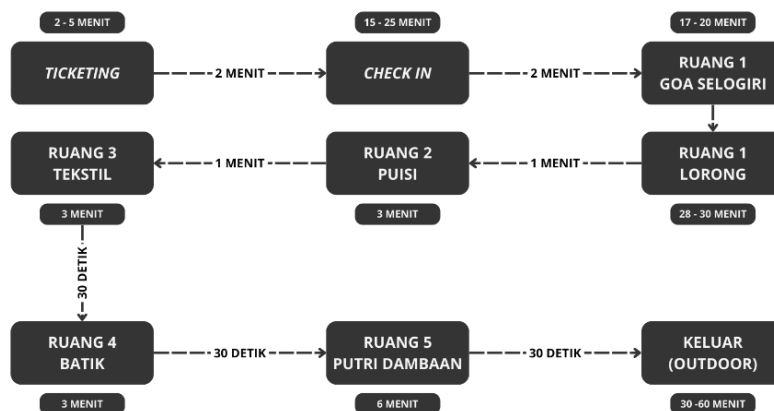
2 - 5 MENIT

TICKETING

2 MENIT

15 - 25 MENIT

CHECK IN

2 MENIT

17 - 20 MENIT

RUANG 1
GOA SELOGIRI

RUANG 1
LORONG

28 - 30 MENIT

1 MENIT

RUANG 2
PUISI

3 MENIT

1 MENIT

RUANG 3
TEKSTIL

3 MENIT

30 DETIK

RUANG 4
BATIK

3 MENIT

30 DETIK

RUANG 5
PUTRI DAMBAAN

6 MENIT

30 DETIK

KELUAR
(OUTDOOR)

30 -60 MENIT